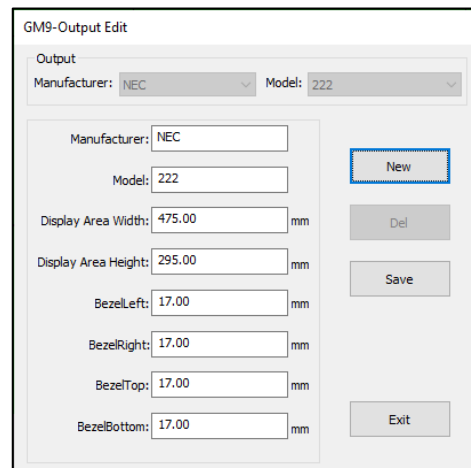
GM9-Output Edit

Output
Manufacturer: NEC
Model: 222

Manufacturer: NEC
Model: 222
Display Area Width: 475.00 mm
Display Area Height: 295.00 mm
BezelLeft: 17.00 mm
BezelRight: 17.00 mm
BezelTop: 17.00 mm
BezelBottom: 17.00 mm

New
Del
Save
Exit